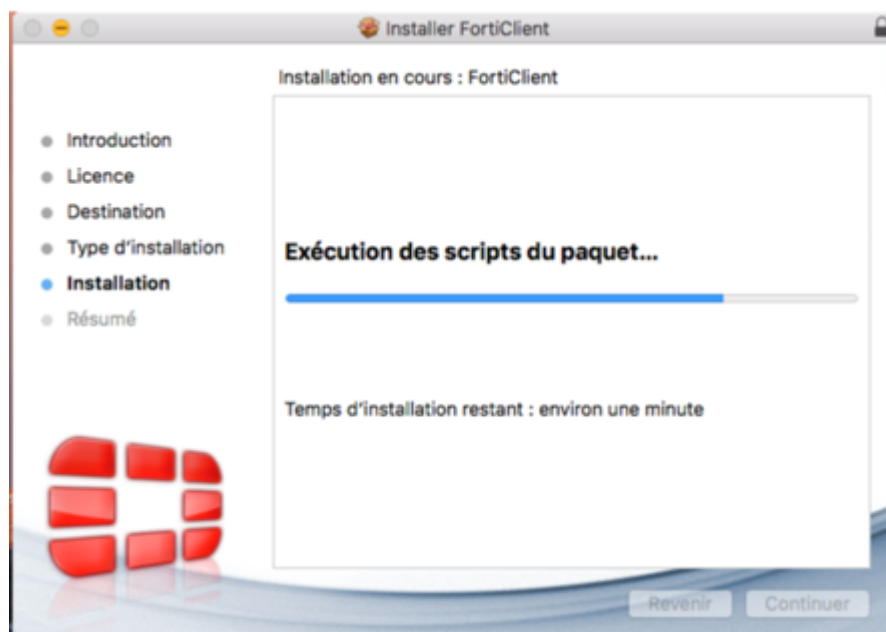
Installer FortiClient

Installation en cours : FortiClient

Introduction
Licence
Destination
Type d'installation
Installation
Résumé

Exécution des scripts du paquet...

Temps d'installation restant : environ une minute

Revenir
Continuer